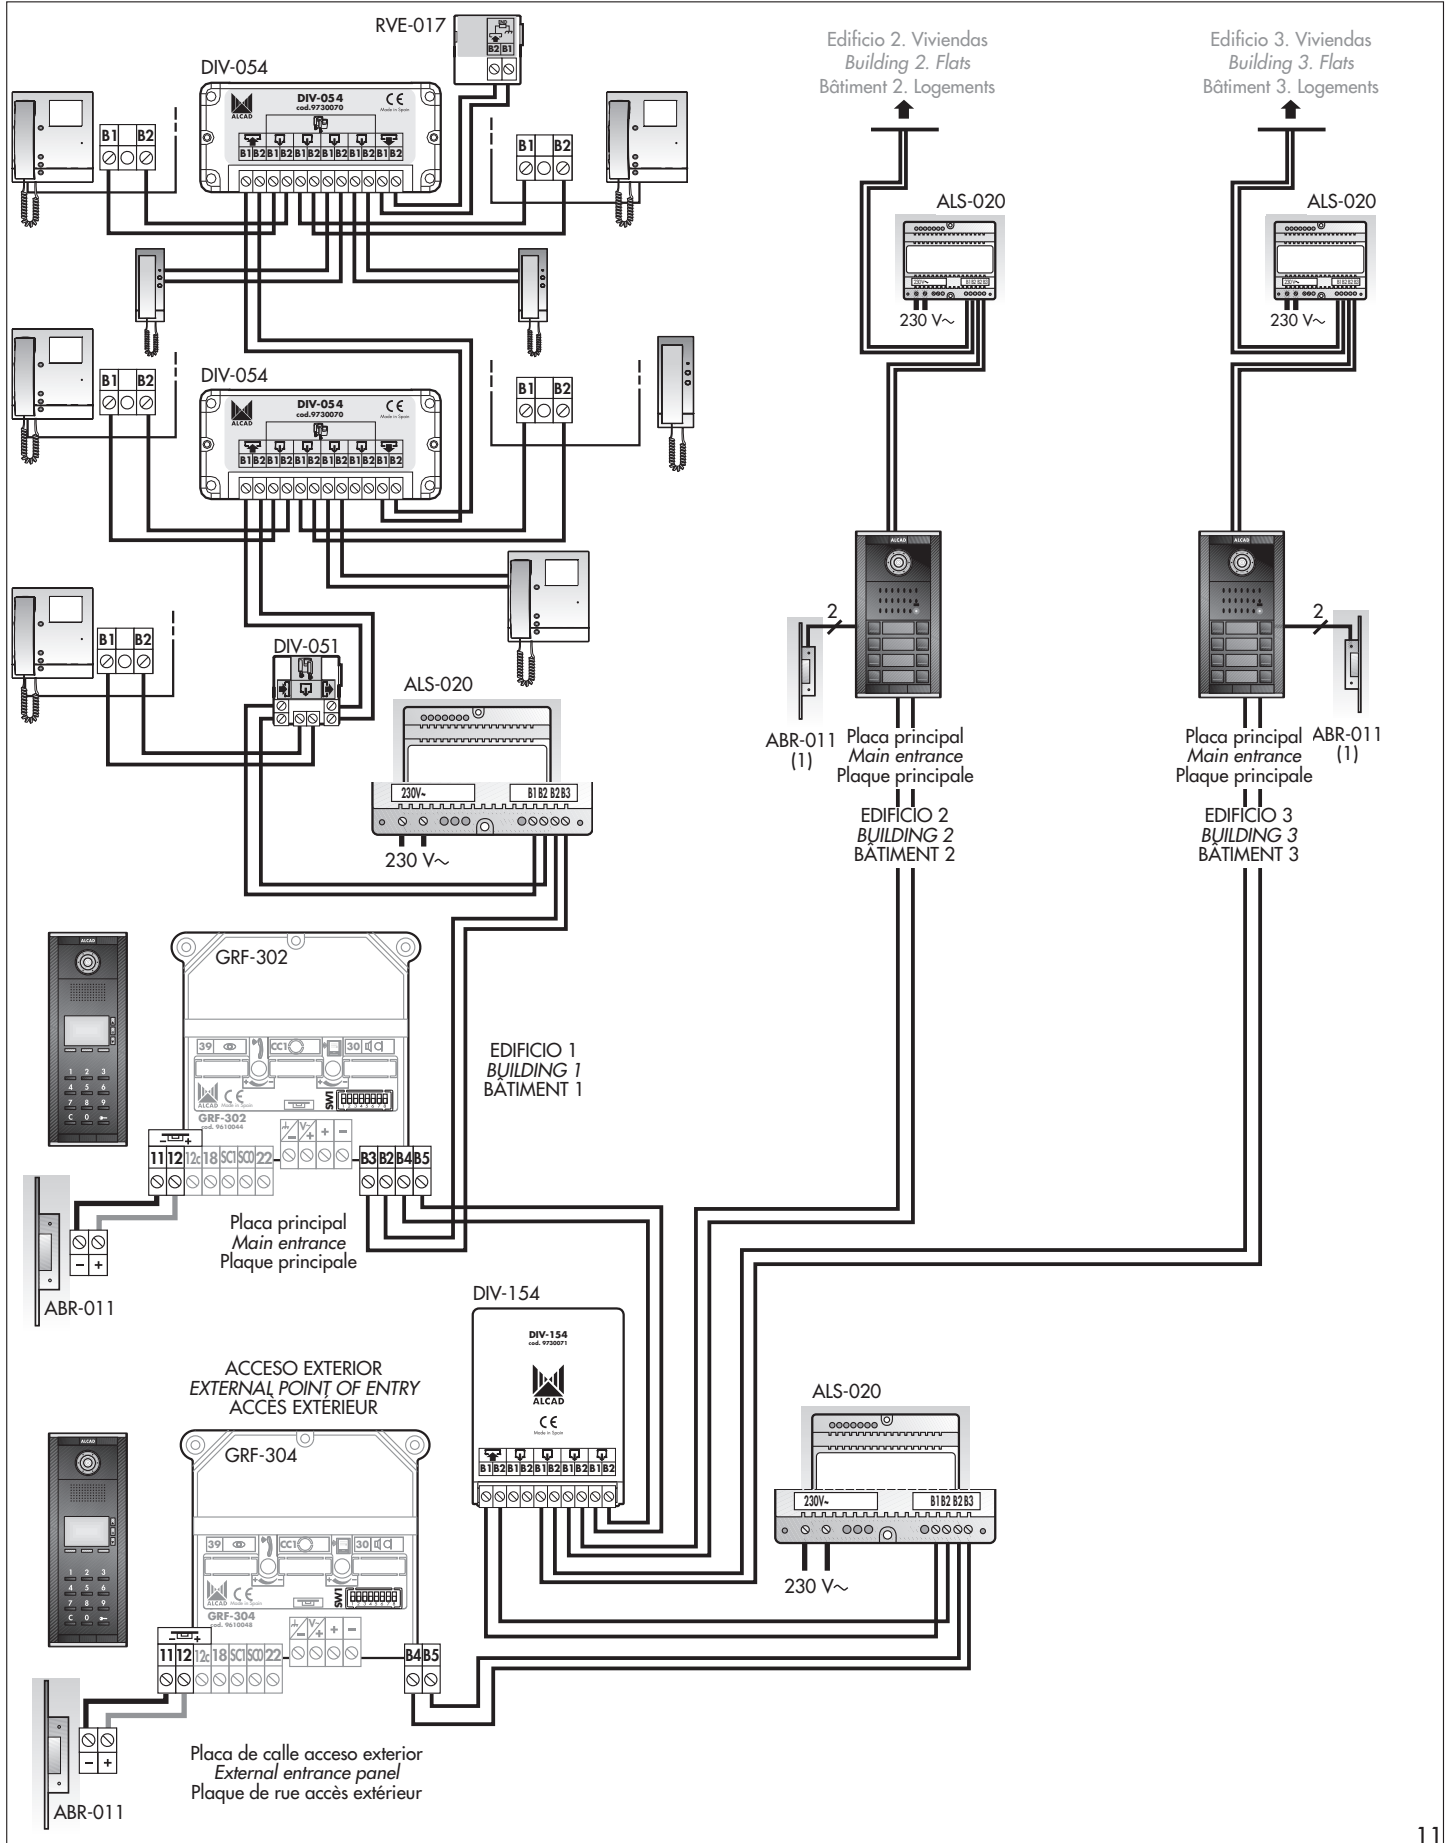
RVE-017

B2 B1

DIV-054

DIV-054
cod.9730070

ALCAD

CE

Made in Spain

B1 B2 B1 B2 B1 B2 B1 B2 B1 B2 B1 B2

B1 B2

B1 B2

Edificio 2. Viviendas
*Building 2. Flats*
Bâtiment 2. Logements

Edificio 3. Viviendas
*Building 3. Flats*
Bâtiment 3. Logements

ALS-020

230 V~

ALS-020

230 V~

DIV-054

DIV-054
cod.9730070

ALCAD

CE

B1 B2 B1 B2 B1 B2 B1 B2 B1 B2 B1 B2

B1 B2

B1 B2

ALCAD

ALCAD

2

2

B1 B2

DIV-051

ALS-020

230V~

B1 B2 B3

230 V~

ABR-011
(1)

Placa principal
*Main entrance*
Plaque principale

EDIFICIO 2
*BUILDING 2*
BÂTIMENT 2

Placa principal
*Main entrance*
Plaque principale

ABR-011
(1)

EDIFICIO 3
*BUILDING 3*
BÂTIMENT 3

ALCAD

GRF-302

39

CC1

30

SW1

ALCAD

CE

GRF-302
cod. 9610044

EDIFICIO 1
*BUILDING 1*
BÂTIMENT 1

11 12 12c 18 SC1 SC0 22

+ −

B3 B2 B4 B5

− +

Placa principal
*Main entrance*
Plaque principale

ABR-011

DIV-154

DIV-154
cod. 9730071

ALCAD

CE

Made in Spain

B1 B2 B1 B2 B1 B2 B1 B2 B1 B2

ACCESO EXTERIOR
*EXTERNAL POINT OF ENTRY*
ACCÈS EXTÉRIEUR

ALCAD

GRF-304

39

CC1

30

SW1

ALCAD

CE

GRF-304
cod. 9610048

ALS-020

230V~

B1 B2 B3

230 V~

11 12 12c 18 SC1 SC0 22

+ −

B4 B5

− +

Placa de calle acceso exterior
*External entrance panel*
Plaque de rue accès extérieur

ABR-011

11